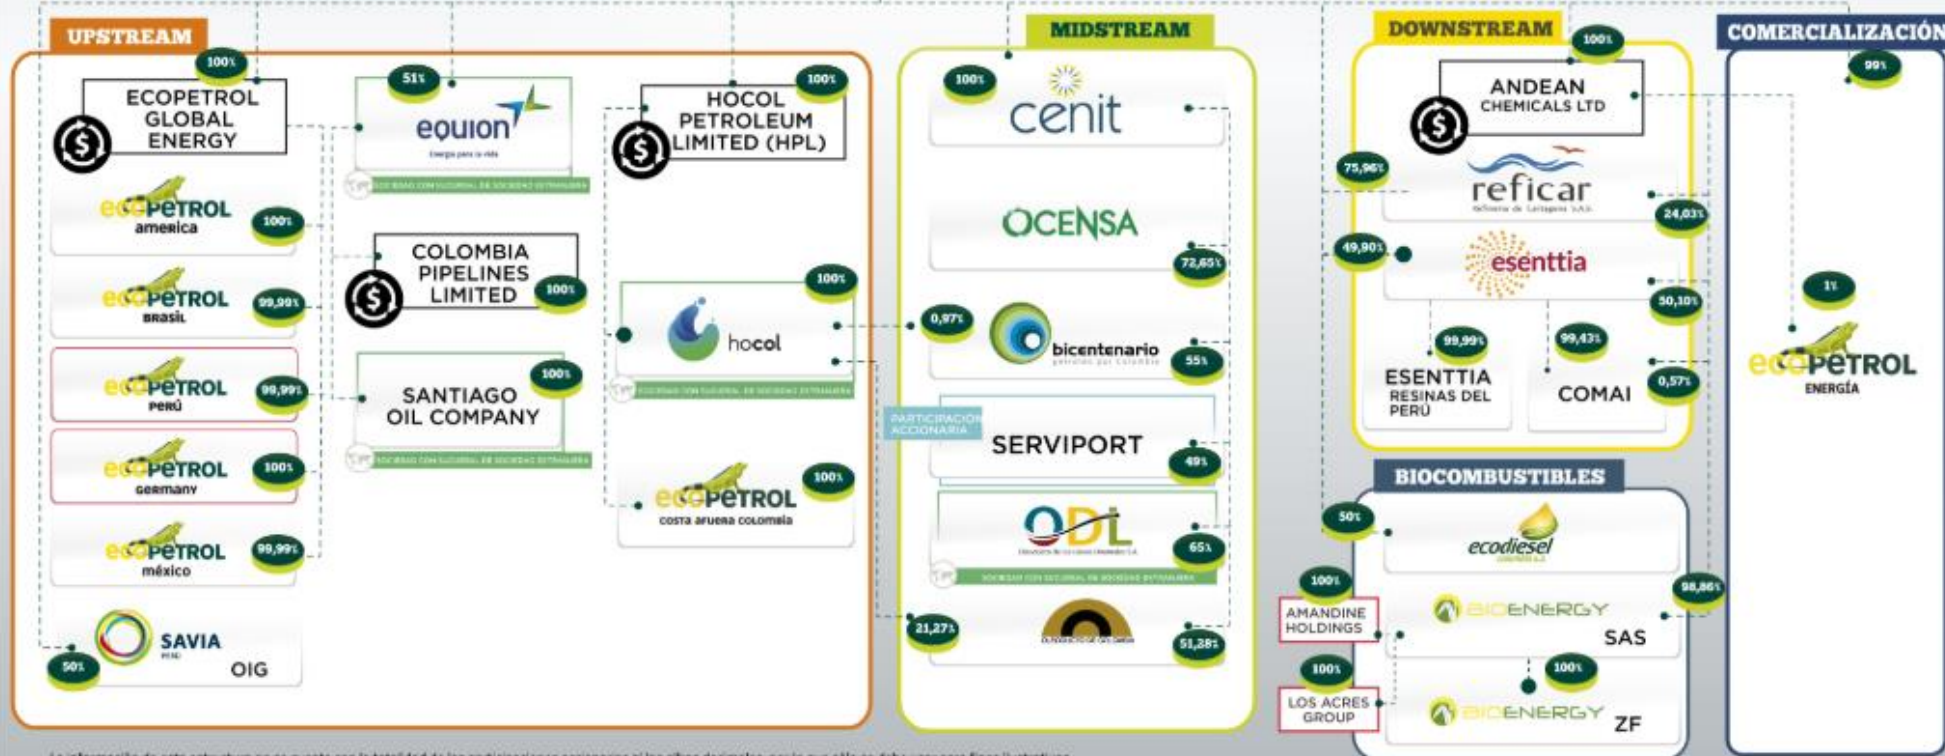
UPSTREAM

100%
ECOPETROL GLOBAL ENERGY

51%
equion
Energía para la vida
SOCIEDAD CON SUCURSAL DE SOCIEDAD EXTRANJERA

100%
HOCOL PETROLEUM LIMITED (HPL)

ecopetrol america 100%
ecopetrol brasil 99,99%
ecopetrol perú 99,99%
ecopetrol germany 100%
ecopetrol méxico 99,99%

COLOMBIA PIPELINES LIMITED 100%

SANTIAGO OIL COMPANY 100%
SOCIEDAD CON SUCURSAL DE SOCIEDAD EXTRANJERA

100%
hocol
SOCIEDAD CON SUCURSAL DE SOCIEDAD EXTRANJERA

ecopetrol costa afuera colombia 100%

SAVIA PERÚ OIG 50%

MIDSTREAM

100%
cenit

OCENSA 72,65%

0,97%
bicentenario 55%

PARTICIPACIÓN ACCIONARIA
SERVIPORT 49%

ODL 65%
SOCIEDAD CON SUCURSAL DE SOCIEDAD EXTRANJERA

21,27% 51,28%

DOWNSTREAM

100%
ANDEAN CHEMICALS LTD

75,96%
reficar
Refinería de Cartagena S.A.S.
24,03%

49,90%
esenttia
50,10%

99,99%
ESENTTIA RESINAS DEL PERÚ

99,43%
COMAI
0,57%

BIOCOMBUSTIBLES

50%
ecodiesel

100%
AMANDINE HOLDINGS
BIOENERGY SAS
98,86%

100%
LOS ACRES GROUP
100%
BIOENERGY ZF

COMERCIALIZACIÓN
99%
1%
ecopetrol ENERGÍA

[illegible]